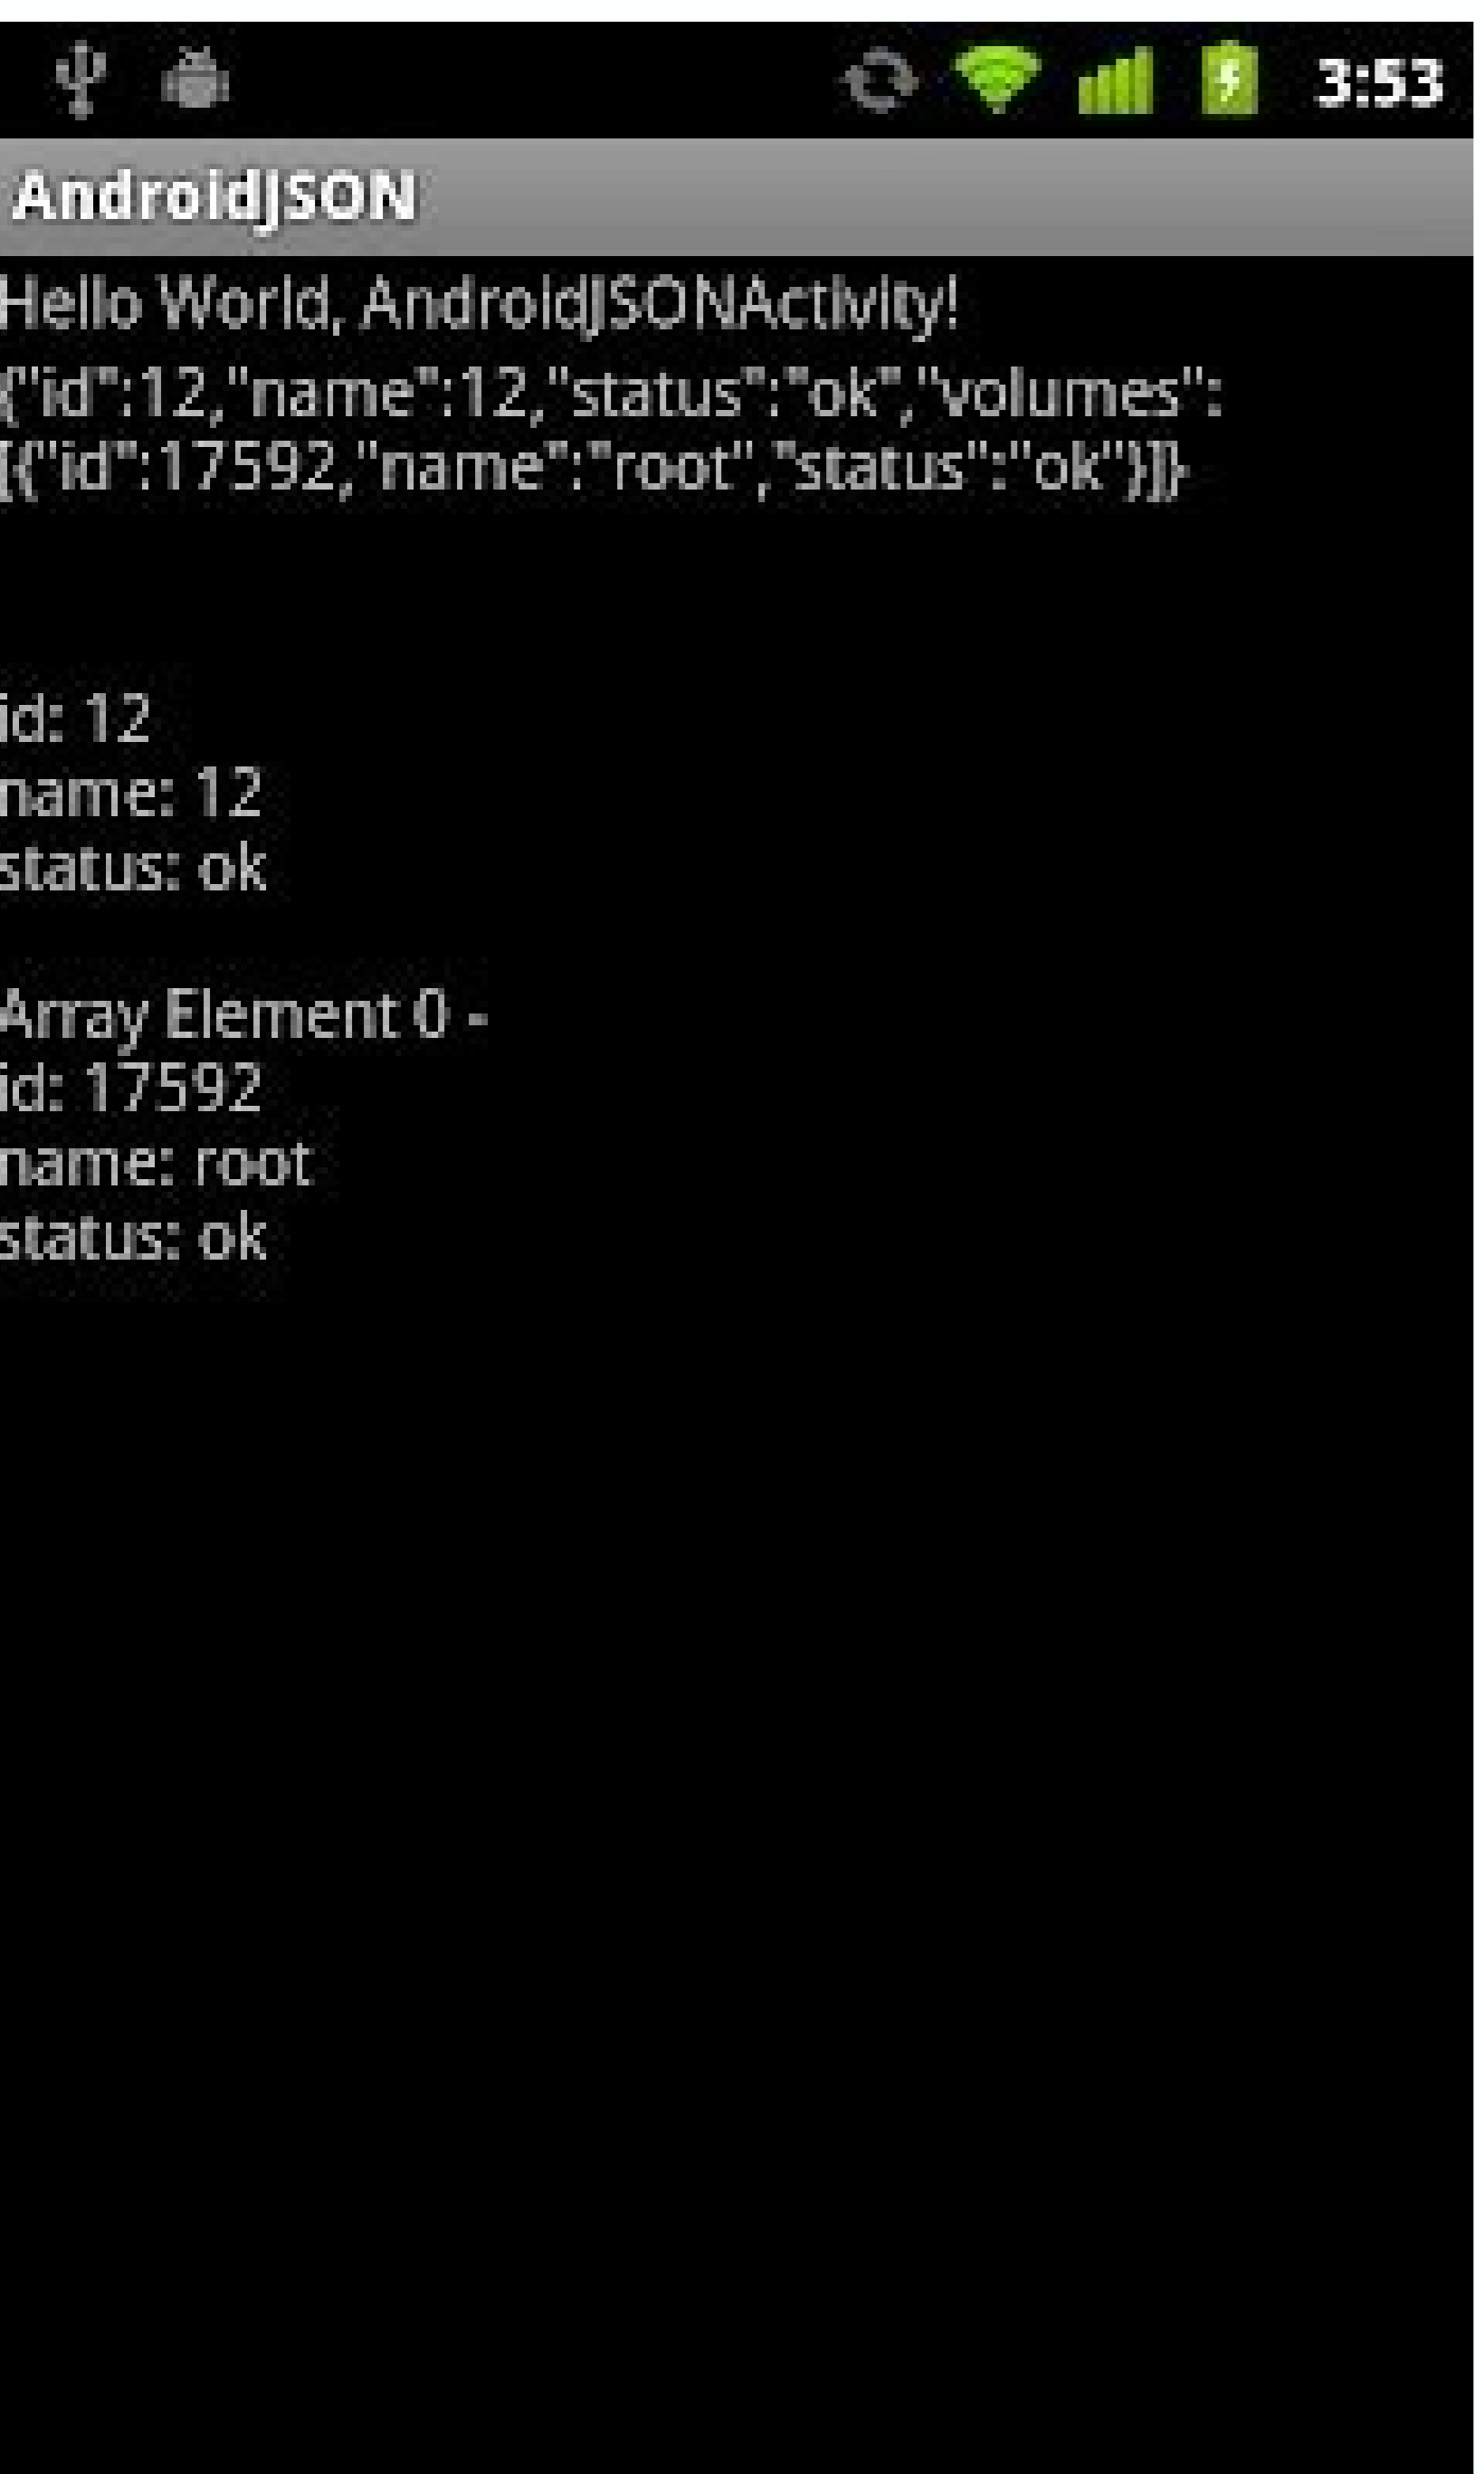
3:53

AndroidJSON

Hello World, AndroidJSONActivity!
{"id":12,"name":12,"status":"ok","volumes":[{"id":17592,"name":"root","status":"ok"}]}

id: 12
name: 12
status: ok

Array Element 0 -
id: 17592
name: root
status: ok